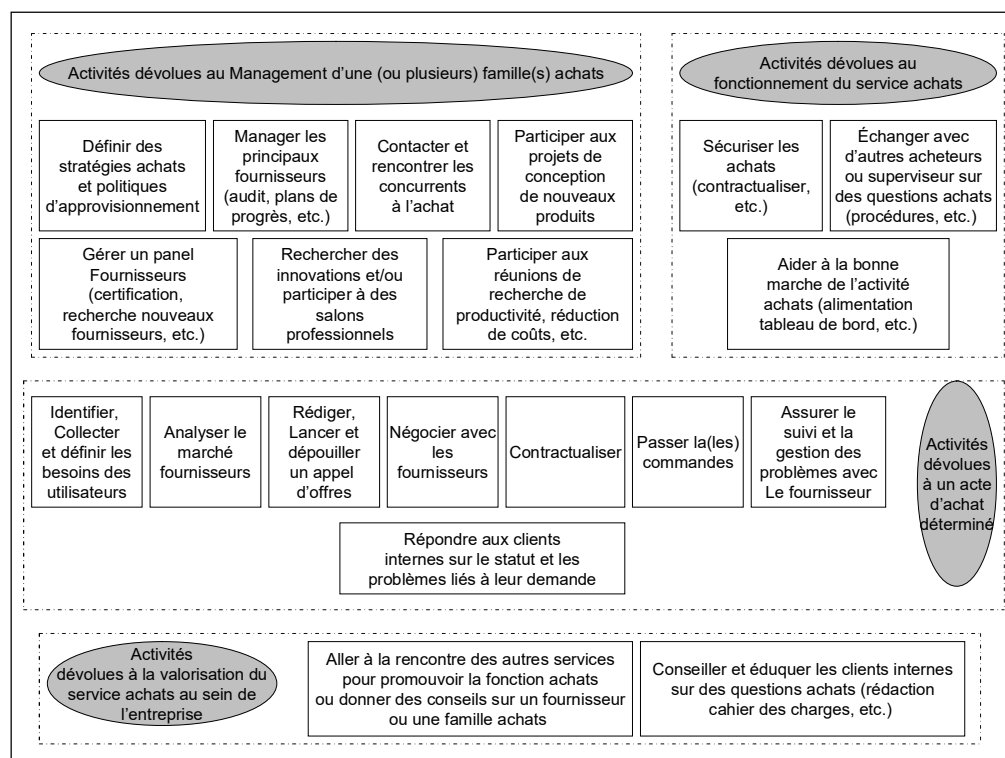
Activités dévolues au Management d'une (ou plusieurs) famille(s) achats

Définir des stratégies achats et politiques d'approvisionnement

Manager les principaux fournisseurs (audit, plans de progrès, etc.)

Contacter et rencontrer les concurrents à l'achat

Participer aux projets de conception de nouveaux produits

Gérer un panel Fournisseurs (certification, recherche nouveaux fournisseurs, etc.)

Rechercher des innovations et/ou participer à des salons professionnels

Participer aux réunions de recherche de productivité, réduction de coûts, etc.

Activités dévolues au fonctionnement du service achats

Sécuriser les achats (contractualiser, etc.)

Échanger avec d'autres acheteurs ou superviseur sur des questions achats (procédures, etc.)

Aider à la bonne marche de l'activité achats (alimentation tableau de bord, etc.)

Identifier, Collecter et définir les besoins des utilisateurs

Analyser le marché fournisseurs

Rédiger, Lancer et dépouiller un appel d'offres

Négocier avec les fournisseurs

Contractualiser

Passer la(les) commandes

Assurer le suivi et la gestion des problèmes avec Le fournisseur

Activités dévolues à un acte d'achat déterminé

Répondre aux clients internes sur le statut et les problèmes liés à leur demande

Activités dévolues à la valorisation du service achats au sein de l'entreprise

Aller à la rencontre des autres services pour promouvoir la fonction achats ou donner des conseils sur un fournisseur ou une famille achats

Conseiller et éduquer les clients internes sur des questions achats (rédaction cahier des charges, etc.)